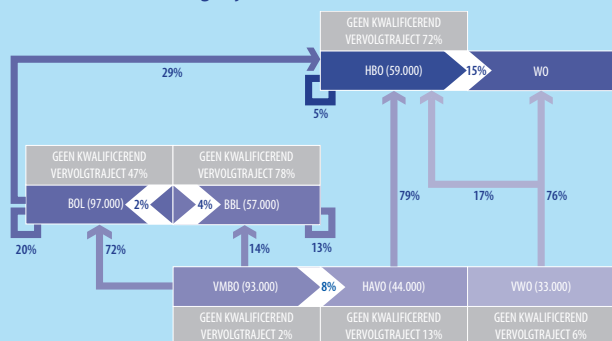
GEEN KWALIFICEREND VERVOLGTRAJECT 72%

29%

HBO (59.000)

15%

WO

5%

GEEN KWALIFICEREND VERVOLGTRAJECT 47%

GEEN KWALIFICEREND VERVOLGTRAJECT 78%

BOL (97.000)

2%

4%

BBL (57.000)

79%

17%

76%

20%

72%

14%

13%

VMBO (93.000)

8%

HAVO (44.000)

VWO (33.000)

GEEN KWALIFICEREND VERVOLGTRAJECT 2%

GEEN KWALIFICEREND VERVOLGTRAJECT 13%

GEEN KWALIFICEREND VERVOLGTRAJECT 6%